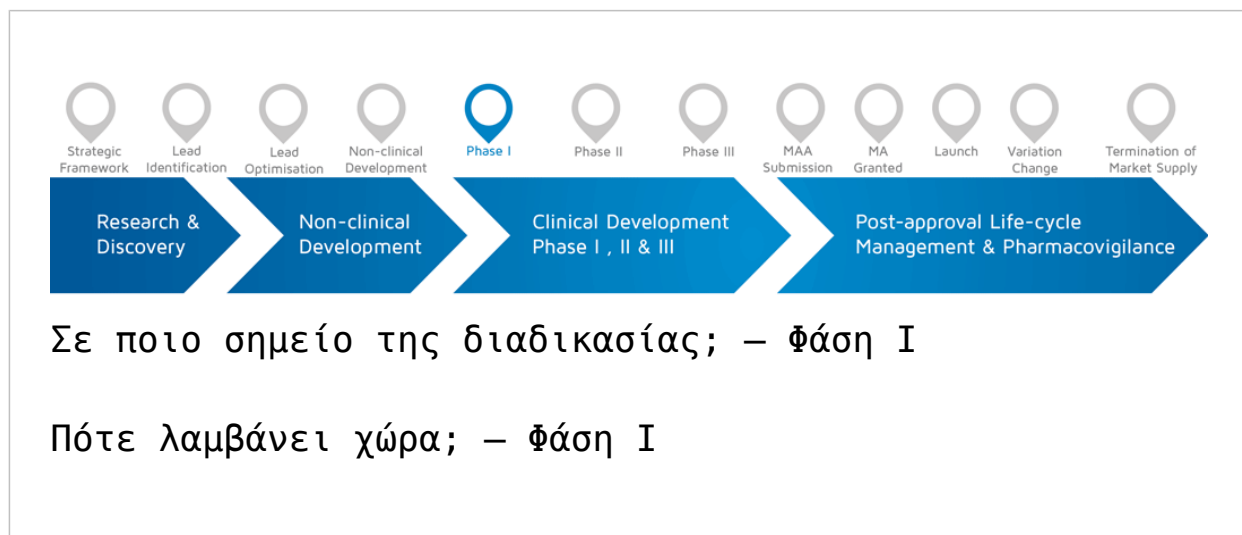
Strategic Framework

Lead Identification

Lead Optimisation

Non-clinical Development

Phase I

Phase II

Phase III

MAA Submission

MA Granted

Launch

Variation Change

Termination of Market Supply

Research & Discovery

Non-clinical Development

Clinical Development Phase I , II & III

Post-approval Life-cycle Management & Pharmacovigilance

Σε ποιο σημείο της διαδικασίας; — Φάση I

Πότε λαμβάνει χώρα; — Φάση I